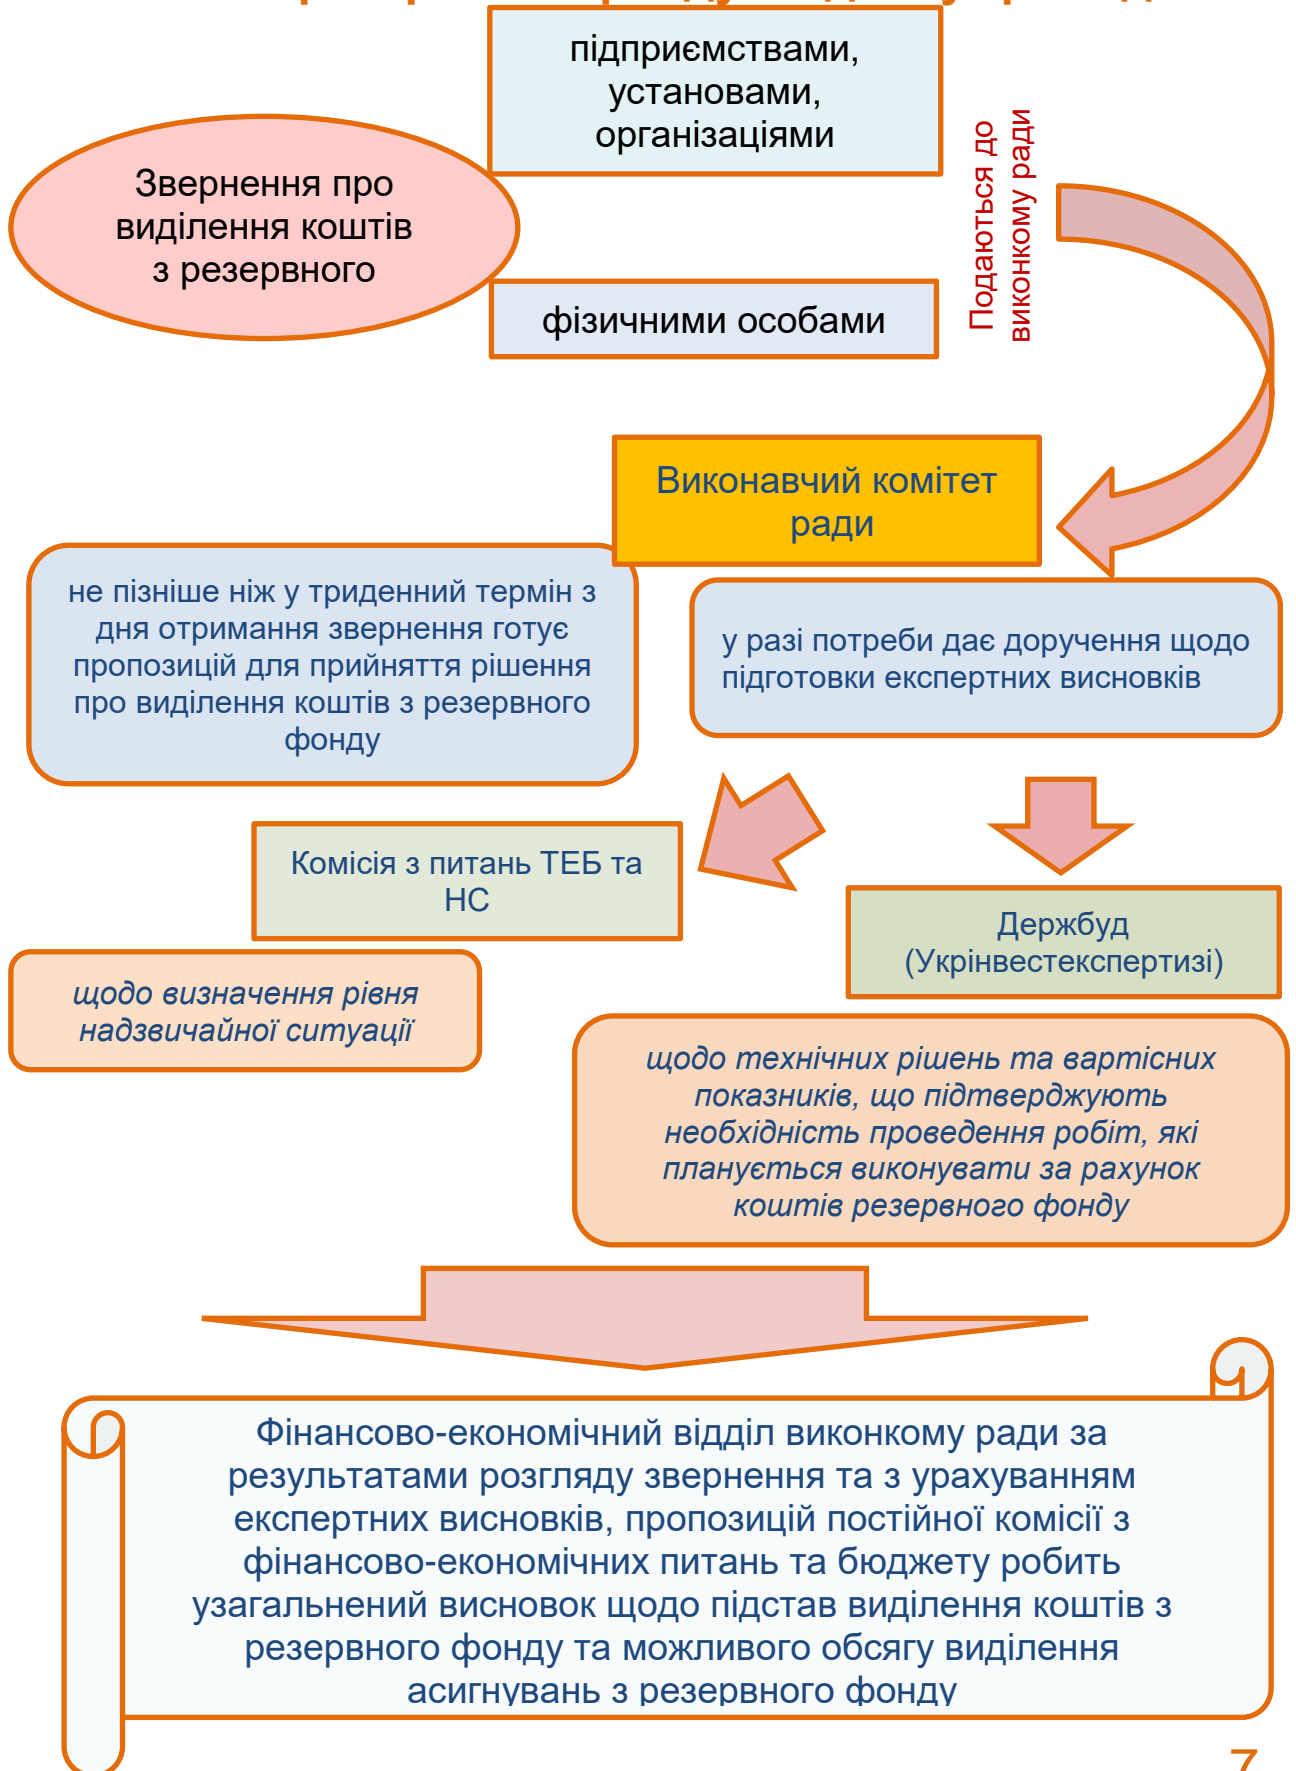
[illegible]

підприємствами, установами, організаціями

Звернення про виділення коштів з резервного

фізичними особами

Подаються до виконкому ради

Виконавчий комітет ради

не пізніше ніж у триденний термін з дня отримання звернення готує пропозицій для прийняття рішення про виділення коштів з резервного фонду

у разі потреби дає доручення щодо підготовки експертних висновків

Комісія з питань ТЕБ та НС

щодо визначення рівня надзвичайної ситуації

Держбуд (Укрінвестекспертизі)

щодо технічних рішень та вартісних показників, що підтверджують необхідність проведення робіт, які планується виконувати за рахунок коштів резервного фонду

Фінансово-економічний відділ виконкому ради за результатами розгляду звернення та з урахуванням експертних висновків, пропозицій постійної комісії з фінансово-економічних питань та бюджету робить узагальнений висновок щодо підстав виділення коштів з резервного фонду та можливого обсягу виділення асигнувань з резервного фонду

7